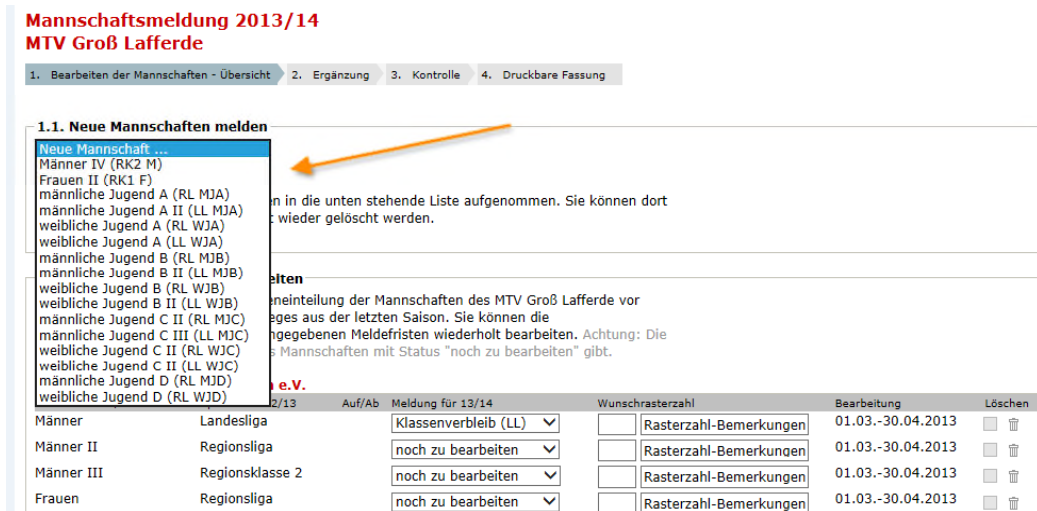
Mannschaftsmeldung 2013/14
MTV Groß Lafferde

1. Bearbeiten der Mannschaften - Übersicht | 2. Ergänzung | 3. Kontrolle | 4. Druckbare Fassung

1.1. Neue Mannschaften melden

Neue Mannschaft ...
Männer IV (RK2 M)
Frauen II (RK1 F)
männliche Jugend A (RL MJA)
männliche Jugend A II (LL MJA)
weibliche Jugend A (RL WJA)
weibliche Jugend A (LL WJA)
männliche Jugend B (RL MJB)
männliche Jugend B II (LL MJB)
weibliche Jugend B (RL WJB)
weibliche Jugend B II (LL WJB)
männliche Jugend C II (RL MJC)
männliche Jugend C III (LL MJC)
weibliche Jugend C II (RL WJC)
weibliche Jugend C II (LL WJC)
männliche Jugend D (RL MJD)
weibliche Jugend D (RL WJD)

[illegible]en in die unten stehende Liste aufgenommen. Sie können dort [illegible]t wieder gelöscht werden.

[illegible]elten

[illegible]eneinteilung der Mannschaften des MTV Groß Lafferde vor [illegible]eges aus der letzten Saison. Sie können die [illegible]ngegebenen Meldefristen wiederholt bearbeiten. Achtung: Die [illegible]s Mannschaften mit Status "noch zu bearbeiten" gibt.

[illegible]n e.V.

| | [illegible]2/13 | Auf/Ab | Meldung für 13/14 | Wunschrasterzahl | | Bearbeitung | Löschen |
|---|---|---|---|---|---|---|---|
| Männer | Landesliga | | Klassenverbleib (LL) | | Rasterzahl-Bemerkungen | 01.03.-30.04.2013 | |
| Männer II | Regionsliga | | noch zu bearbeiten | | Rasterzahl-Bemerkungen | 01.03.-30.04.2013 | |
| Männer III | Regionsklasse 2 | | noch zu bearbeiten | | Rasterzahl-Bemerkungen | 01.03.-30.04.2013 | |
| Frauen | Regionsliga | | noch zu bearbeiten | | Rasterzahl-Bemerkungen | 01.03.-30.04.2013 | |